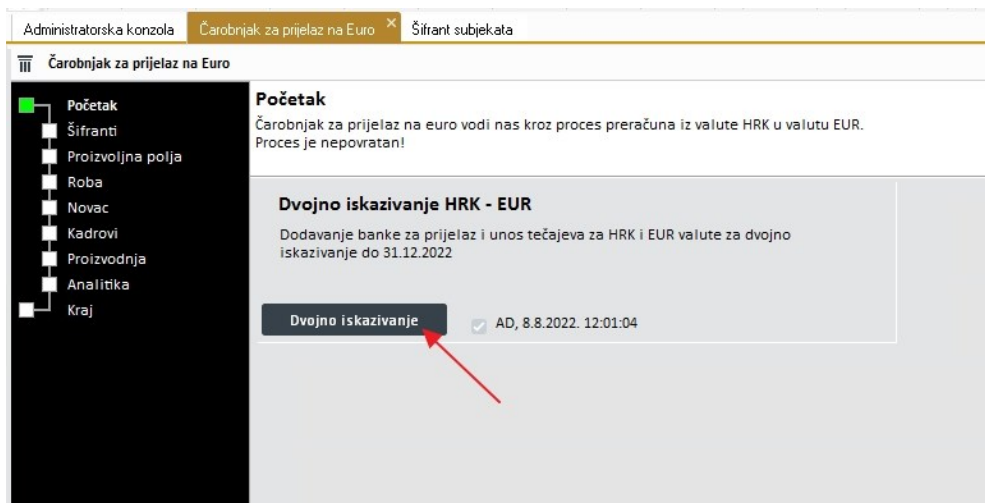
Administratorska konzola | Čarobnjak za prijelaz na Euro × | Šifrant subjekata

Čarobnjak za prijelaz na Euro

Početak
Šifranti
Proizvoljna polja
Roba
Novac
Kadrovi
Proizvodnja
Analitika
Kraj

Početak
Čarobnjak za prijelaz na euro vodi nas kroz proces preračuna iz valute HRK u valutu EUR.
Proces je nepovratan!

Dvojno iskazivanje HRK - EUR
Dodavanje banke za prijelaz i unos tečajeva za HRK i EUR valute za dvojno iskazivanje do 31.12.2022

Dvojno iskazivanje

AD, 8.8.2022. 12:01:04